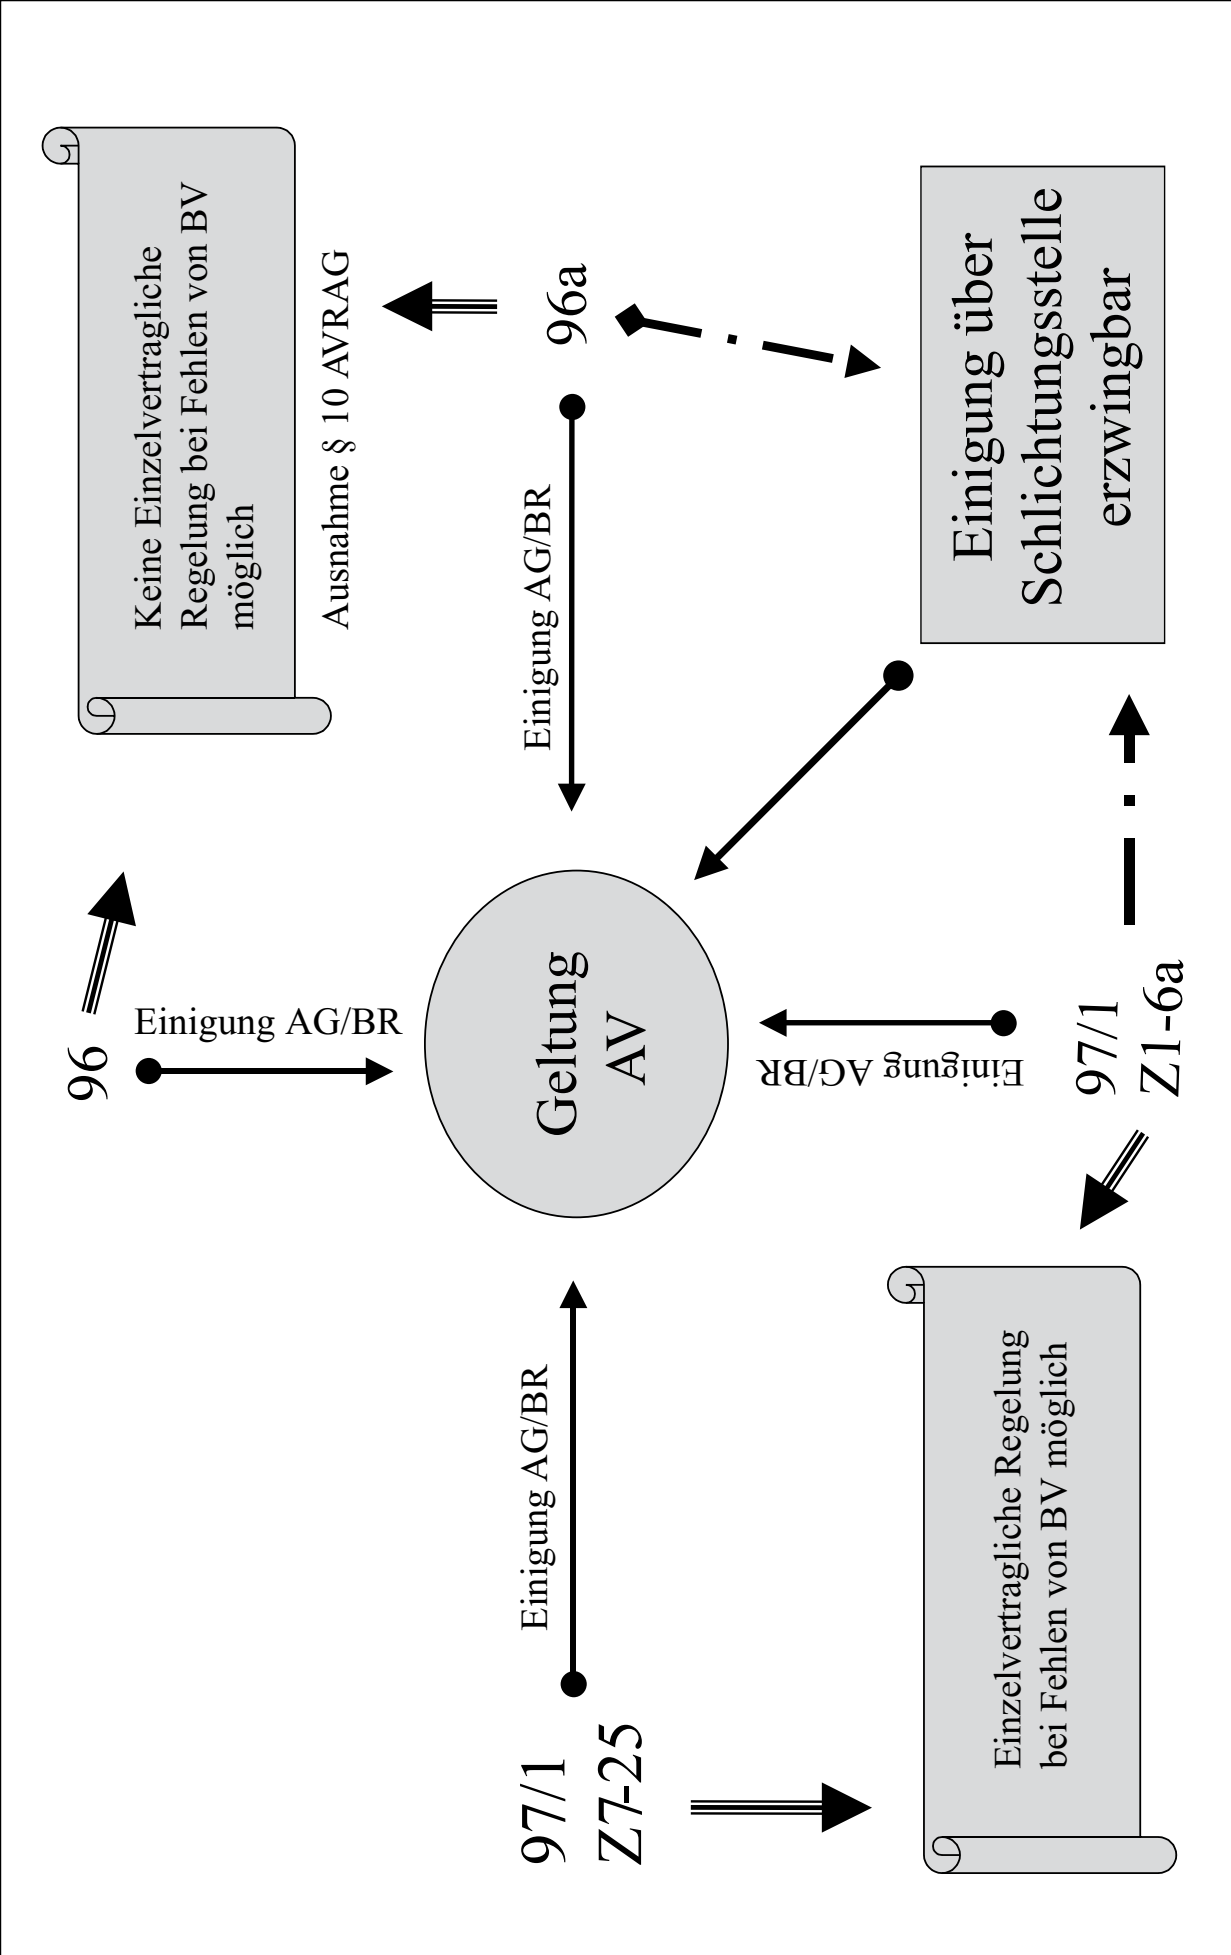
Keine Einzelvertragliche Regelung bei Fehlen von BV möglich

Ausnahme § 10 AVRAG

96a

Einigung über Schlichtungsstelle erzwingbar

Einigung AG/BR

96

Einigung AG/BR

Geltung AV

Einigung AG/BR

97/1 Z1-6a

Einigung AG/BR

97/1 Z7-25

Einzelvertragliche Regelung bei Fehlen von BV möglich